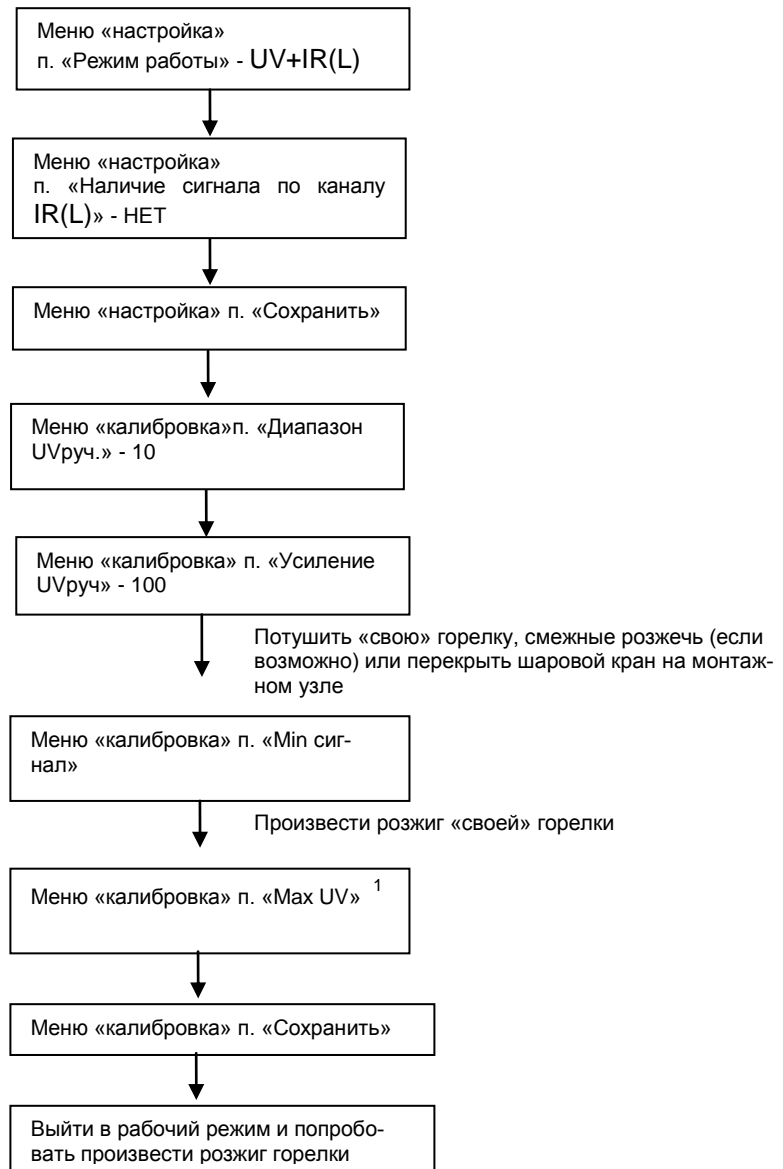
Меню «настройка»
п. «Режим работы» - UV+IR(L)

Меню «настройка»
п. «Наличие сигнала по каналу IR(L)» - НЕТ

Меню «настройка» п. «Сохранить»

Меню «калибровка»п. «Диапазон UVруч.» - 10

Меню «калибровка» п. «Усиление UVруч» - 100

Потушить «свою» горелку, смежные розжечь (если возможно) или перекрыть шаровой кран на монтажном узле

Меню «калибровка» п. «Min сигнал»

Произвести розжиг «своей» горелки

Меню «калибровка» п. «Max UV» $^1$

Меню «калибровка» п. «Сохранить»

Выйти в рабочий режим и попробовать произвести розжиг горелки